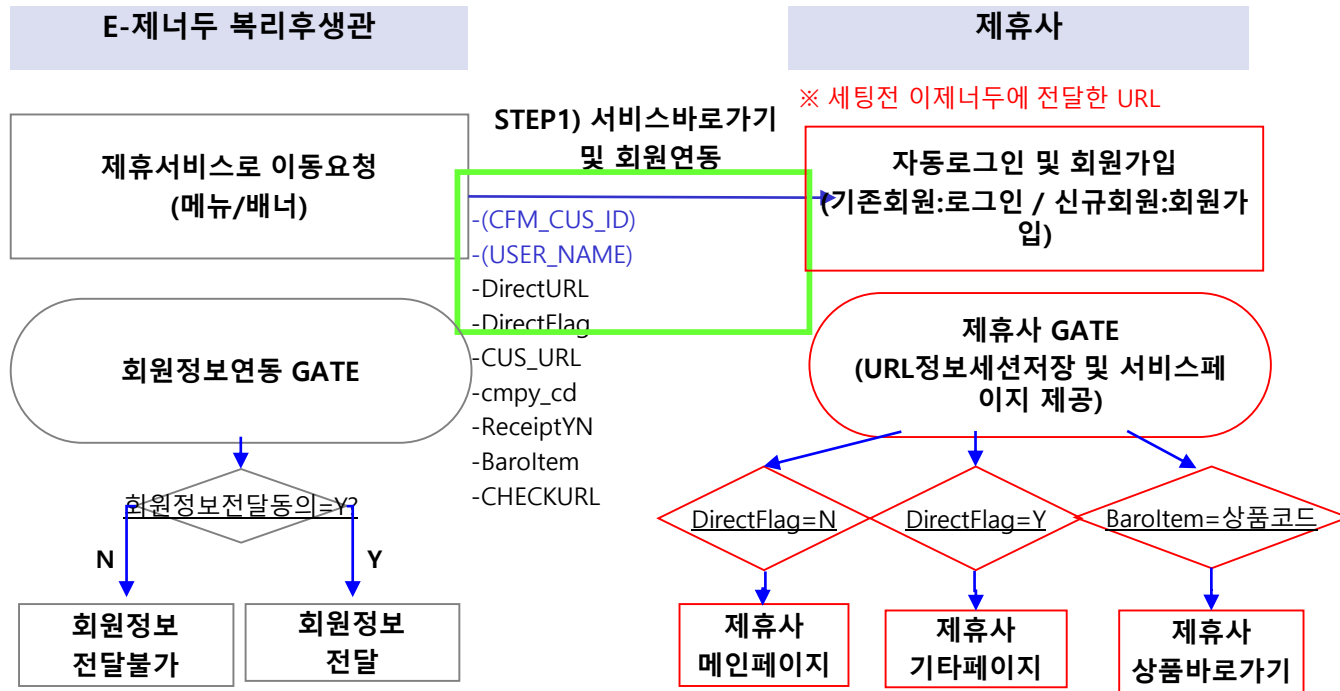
E-제너두 복리후생관

제휴사

※ 세팅전 이제너두에 전달한 URL

제휴서비스로 이동요청
(메뉴/배너)

STEP1) 서비스바로가기 및 회원연동

-(CFM_CUS_ID)
-(USER_NAME)
-DirectURL
-DirectFlag
-CUS_URL
-cmpy_cd
-ReceiptYN
-BaroItem
-CHECKURL

자동로그인 및 회원가입
(기존회원:로그인 / 신규회원:회원가입)

회원정보연동 GATE

회원정보전달동의=Y?

N

Y

회원정보 전달불가

회원정보 전달

제휴사 GATE
(URL정보세션저장 및 서비스페이지 제공)

DirectFlag=N

DirectFlag=Y

BaroItem=상품코드

제휴사 메인페이지

제휴사 기타페이지

제휴사 상품바로가기